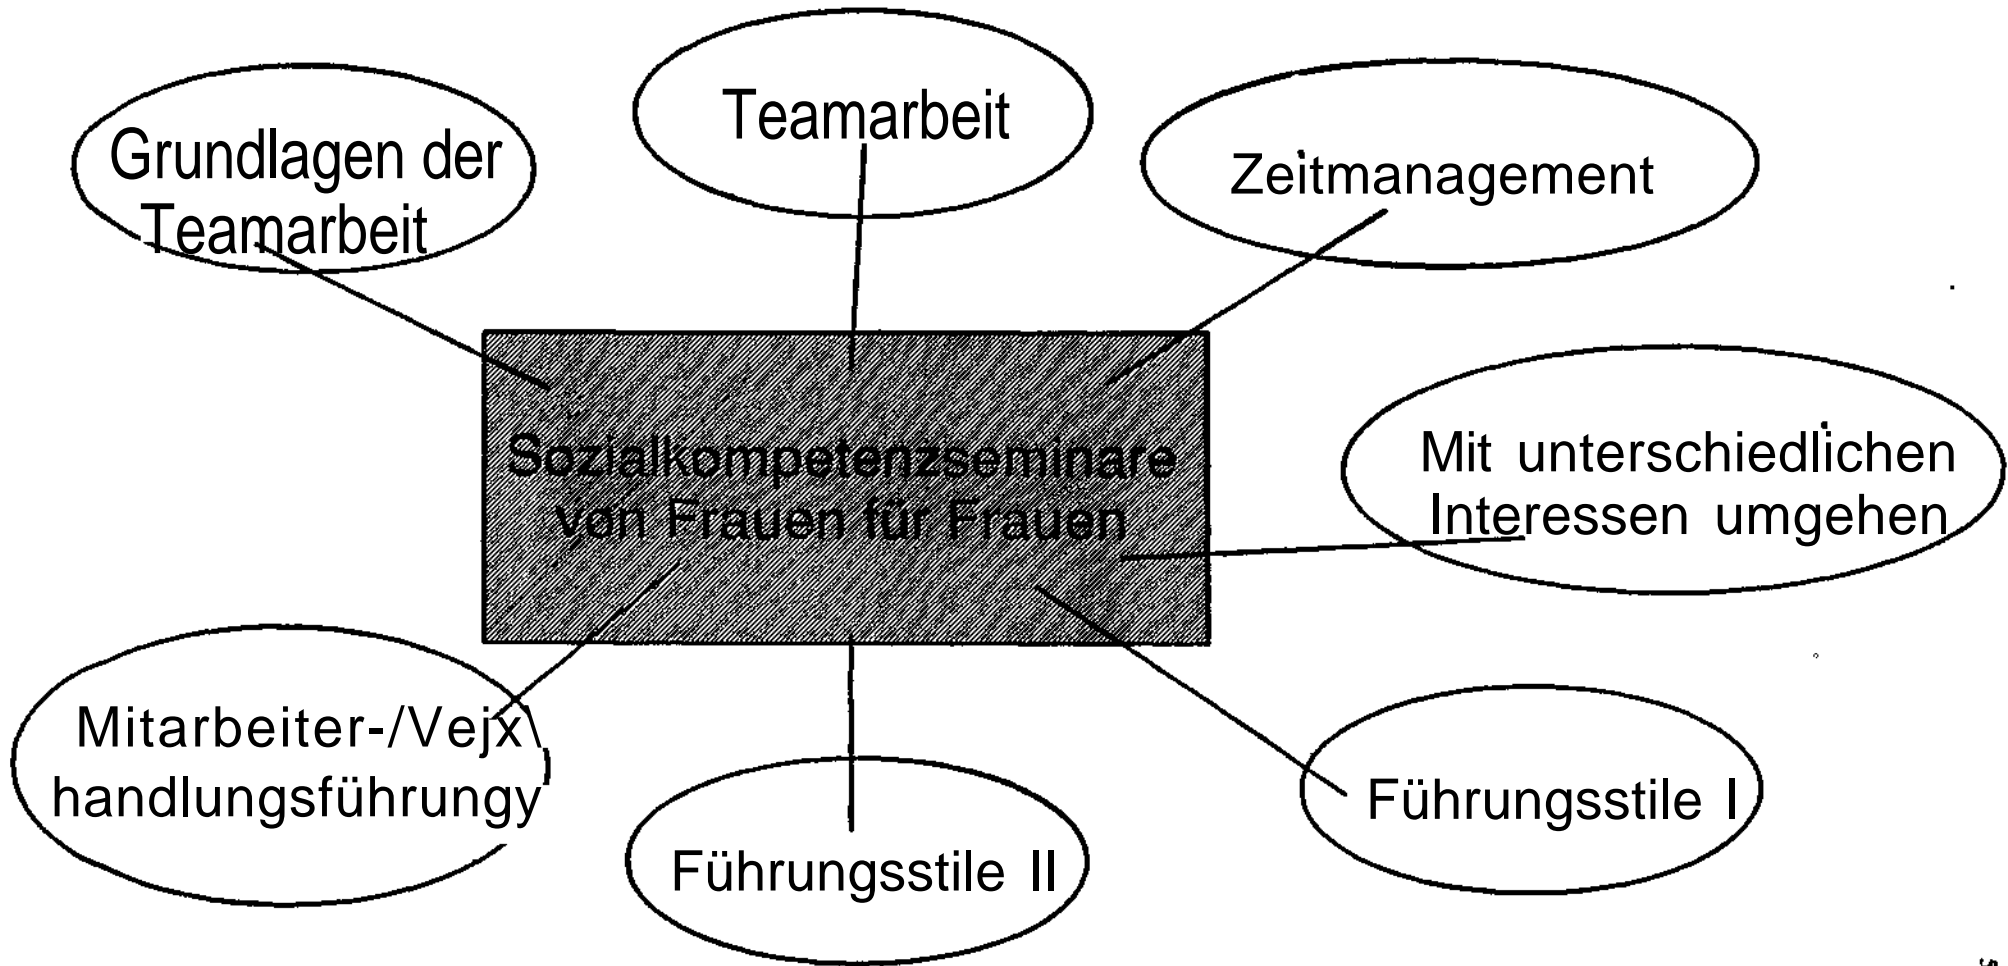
Grundlagen der Teamarbeit

Teamarbeit

Zeitmanagement

Sozialkompetenzseminare von Frauen für Frauen

Mit unterschiedlichen Interessen umgehen

Mitarbeiter-/Vejx\ handlungsführungy

Führungsstile II

Führungsstile I